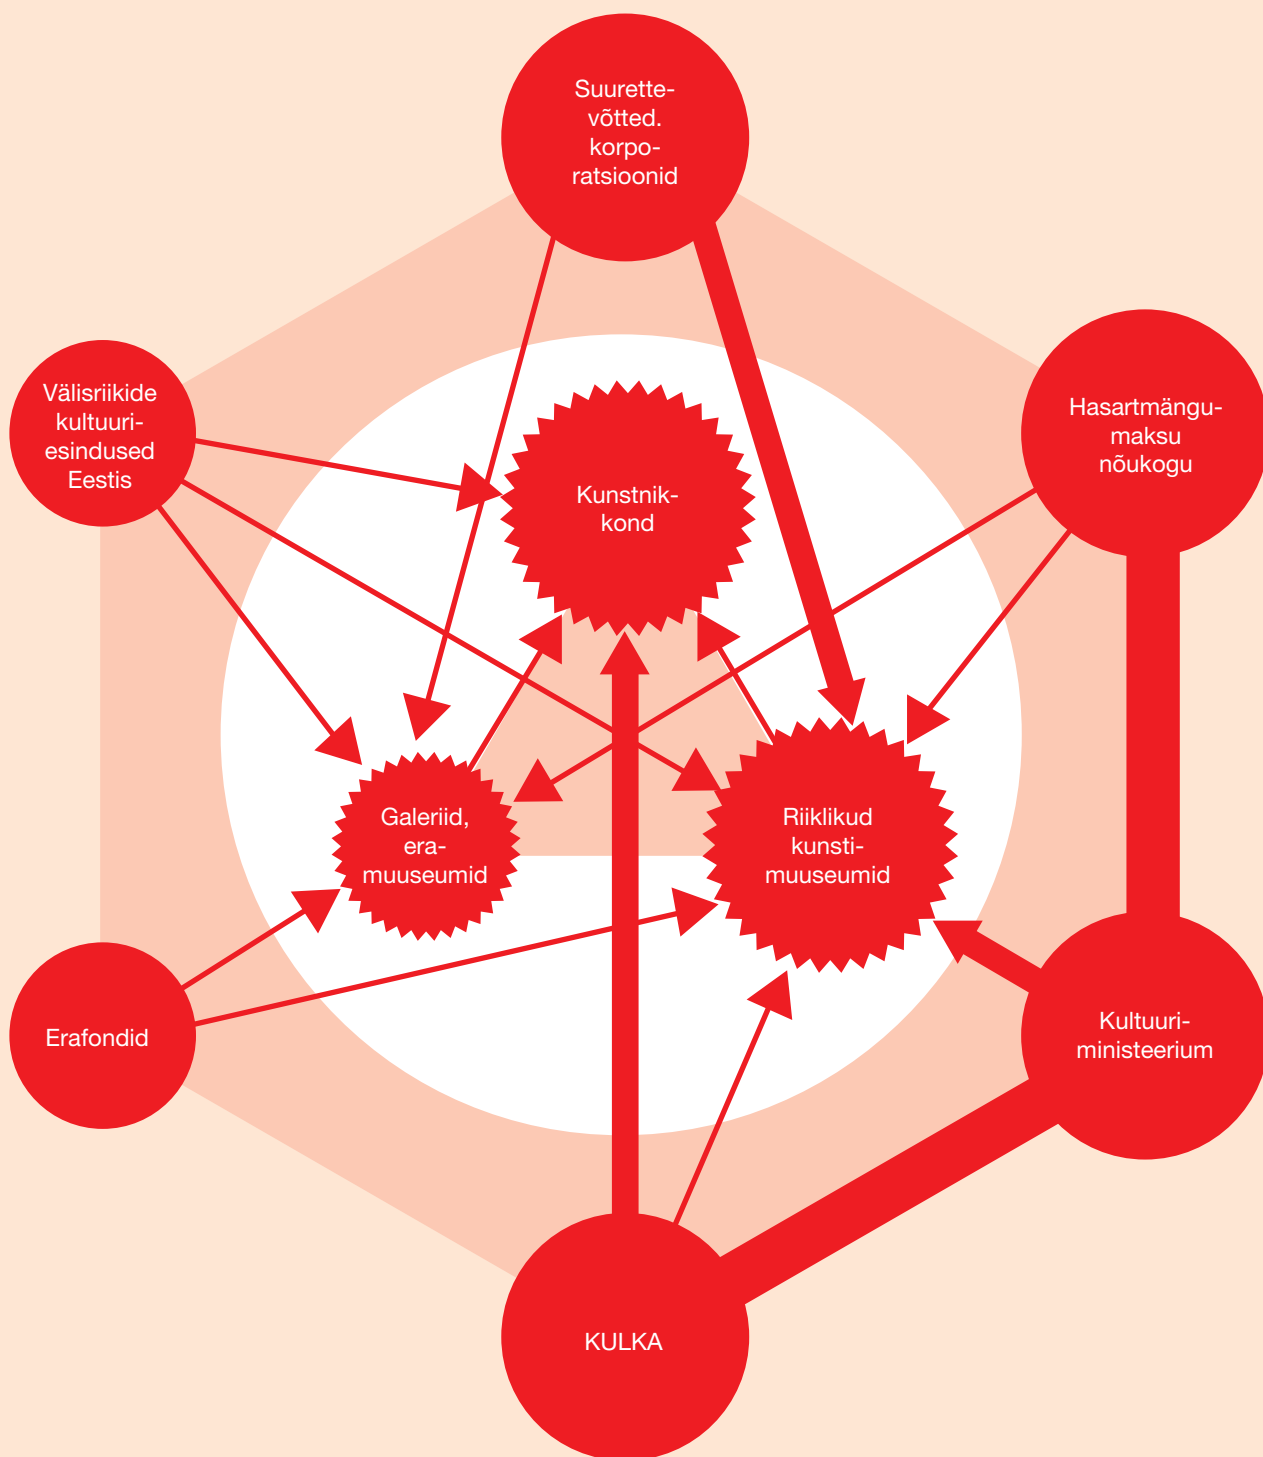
Suurettevõtted. korporatsioonid

Välisriikide kultuuriesindused Eestis

Hasartmängumaksu nõukogu

Kunstnikkond

Galeriid, eramuuseumid

Riiklikud kunstimuuseumid

Erafondid

Kultuuriministeerium

KULKA